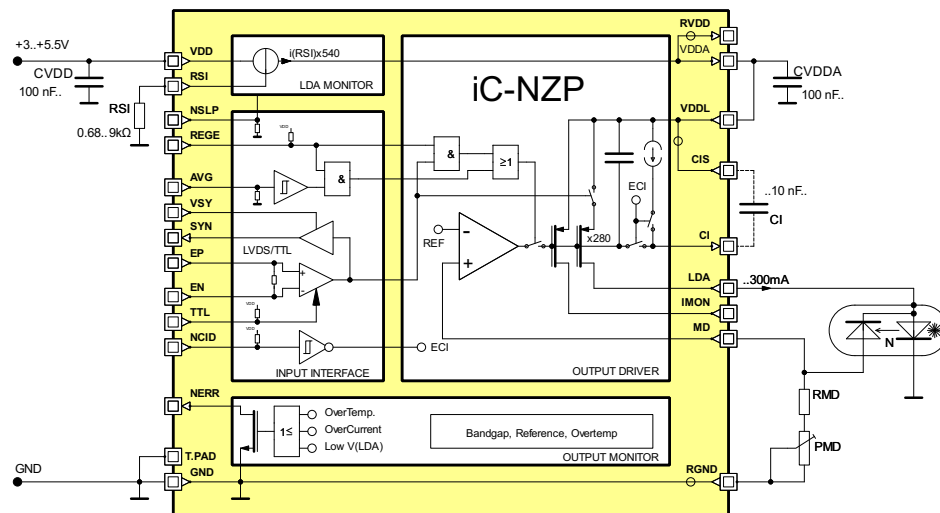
+3..+5.5V
CVDD
100 nF..
RSI
0.68..9kΩ
VDD
RSI
NSLP
REGE
AVG
VSY
SYN
EP
EN
TTL
NCID
NERR
T.PAD
GND
GND
i(RSI)x540
LDA MONITOR
iC-NZP
&
&
≥1
LVDS/TTL
REF
x280
ECI
ECI
INPUT INTERFACE
OUTPUT DRIVER
OverTemp.
OverCurrent
Low V(LDA)
1≤
Bandgap, Reference, Overtemp
OUTPUT MONITOR
RVDD
VDDA
VDDA
CVDDA
100 nF..
VDDL
CIS
..10 nF..
CI
CI
LDA
..300mA
IMON
MD
N
RMD
PMD
RGND